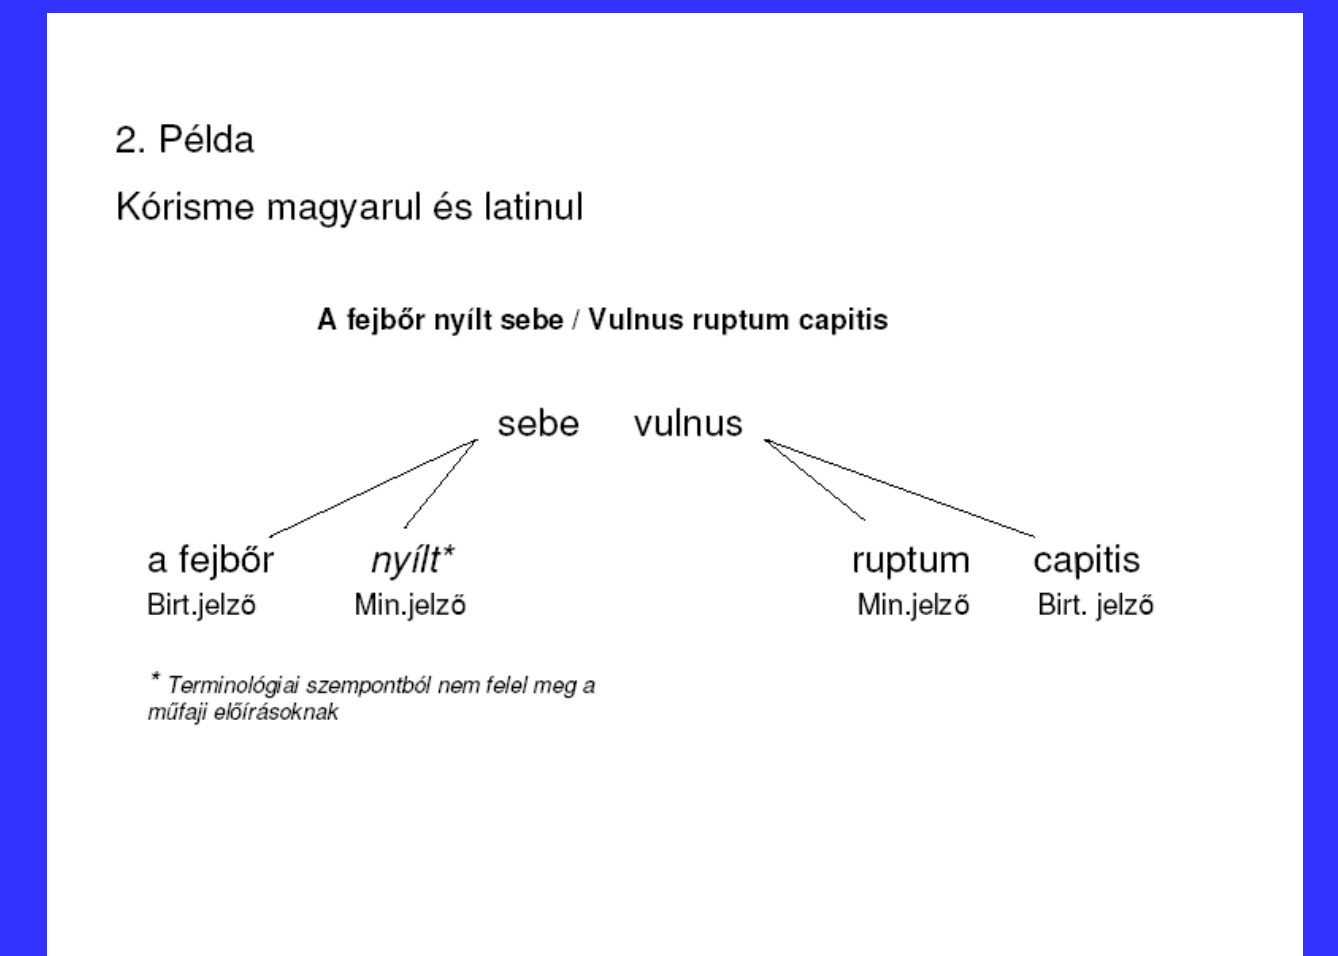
2. Példa

Kórisme magyarul és latinul

A fejbőr nyílt sebe / Vulnus ruptum capitis

sebe vulnus

a fejbőr
Birt.jelző

nyílt*
Min.jelző

ruptum
Min.jelző

capitis
Birt. jelző

* Terminológiai szempontból nem felel meg a műfaji előírásoknak